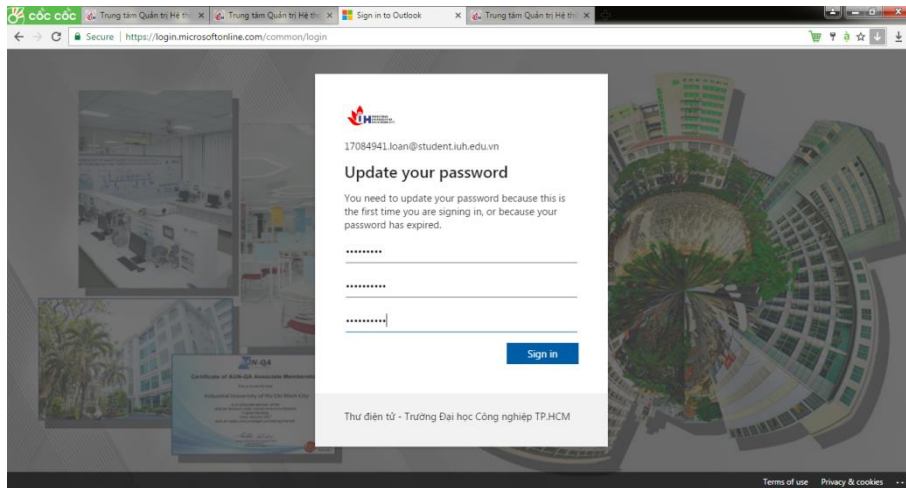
cốc cốc Trung tâm Quản trị Hệ thố × Trung tâm Quản trị Hệ thố × Sign in to Outlook × Trung tâm Quản trị Hệ thố ×

Secure | https://login.microsoftonline.com/common/login

IUH

17084941.loan@student.iuh.edu.vn

Update your password

You need to update your password because this is the first time you are signing in, or because your password has expired.

•••••••••

••••••••••

••••••••••

Sign in

Thư điện tử - Trường Đại học Công nghiệp TP.HCM

AUN-QA

Certificate of AUN-QA Associate Membership

Industrial University of Ho Chi Minh City

Terms of use Privacy & cookies ...